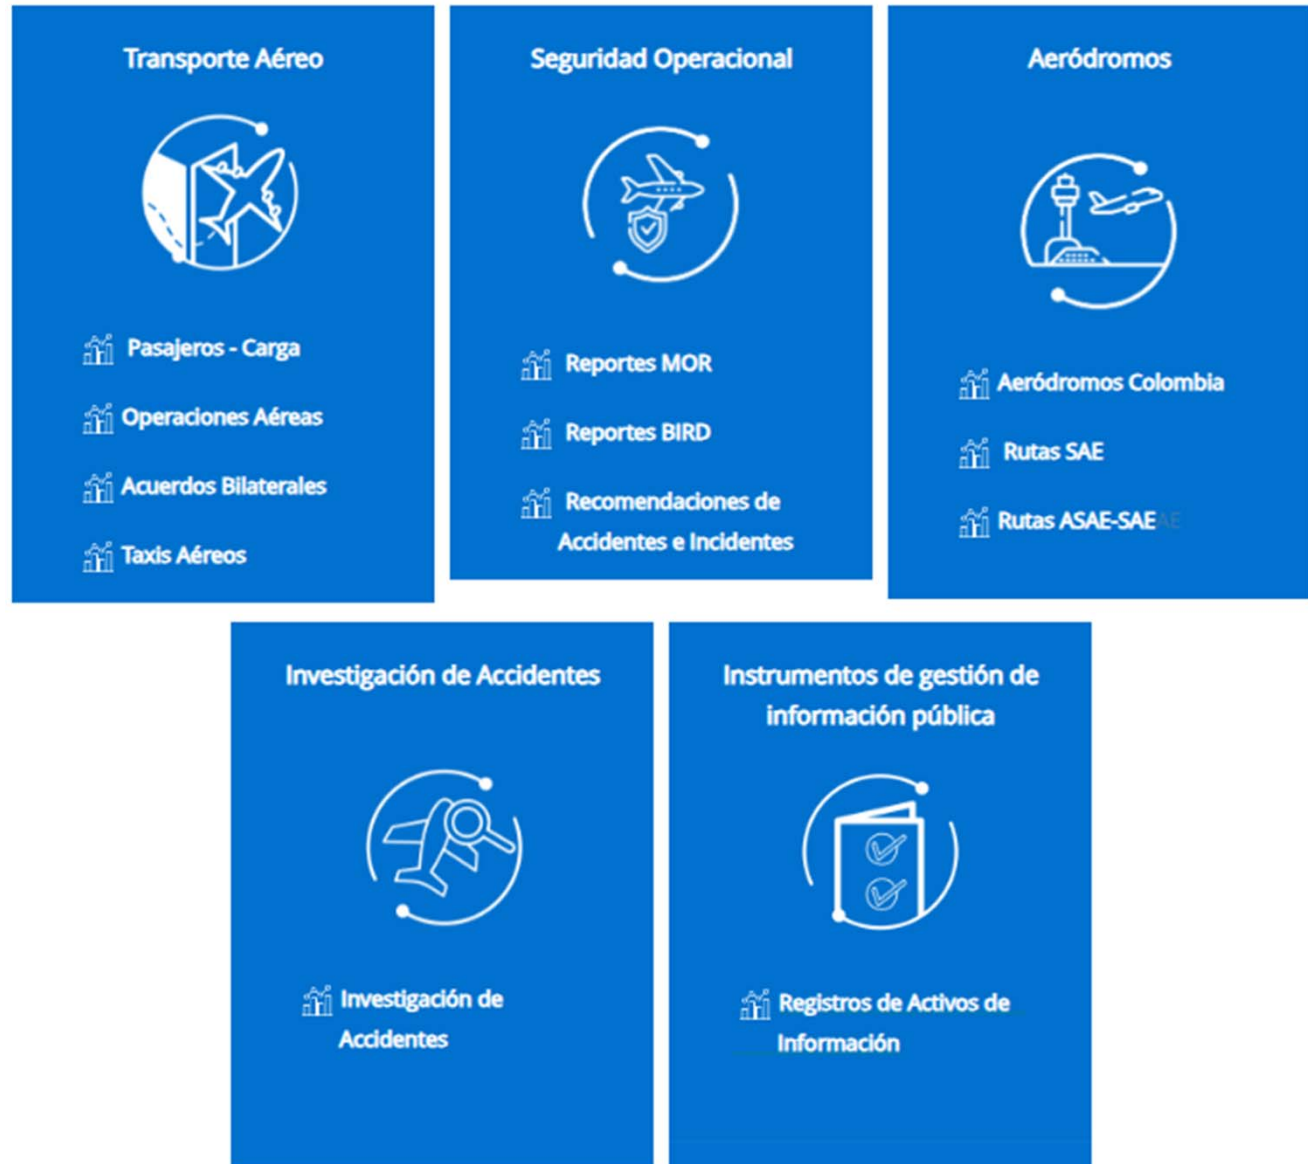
Transporte Aéreo

Pasajeros - Carga

Operaciones Aéreas

Acuerdos Bilaterales

Taxis Aéreos

Seguridad Operacional

Reportes MOR

Reportes BIRD

Recomendaciones de Accidentes e Incidentes

Aeródromos

Aeródromos Colombia

Rutas SAE

Rutas ASAE-SAE

Investigación de Accidentes

Investigación de Accidentes

Instrumentos de gestión de información pública

Registros de Activos de Información